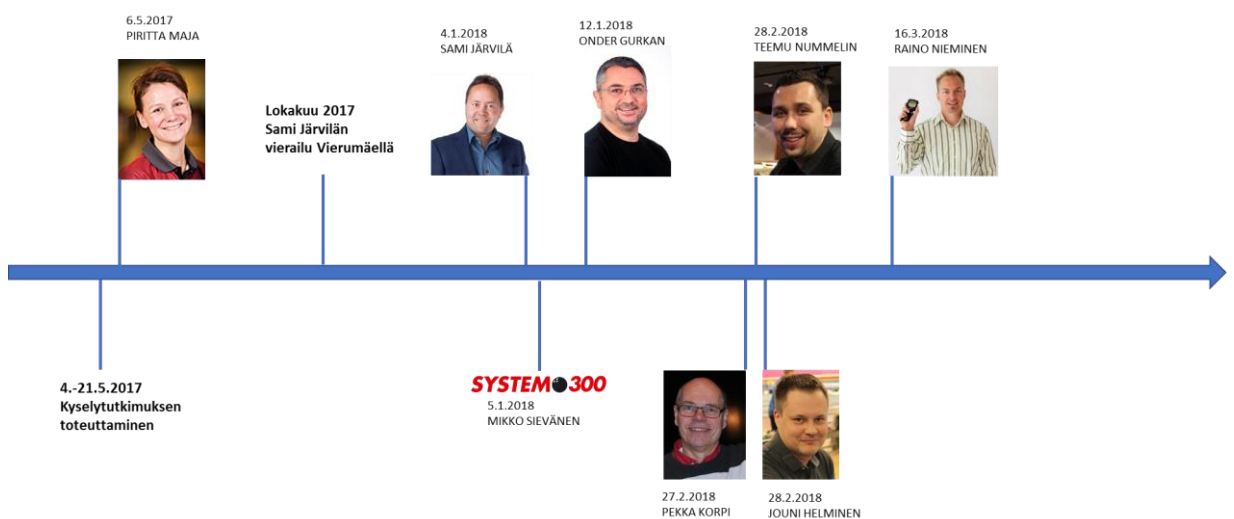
6.5.2017
PIRITTA MAJA

Lokakuu 2017
Sami Järvilän
vierailu Vierumäellä

4.1.2018
SAMI JÄRVILÄ

12.1.2018
ONDER GURKAN

28.2.2018
TEEMU NUMMELIN

16.3.2018
RAINO NIEMINEN

4.-21.5.2017
Kyselytutkimuksen
toteuttaminen

SYSTEM 300
5.1.2018
MIKKO SIEVÄNEN

27.2.2018
PEKKA KORPI

28.2.2018
JOUNI HELMINEN